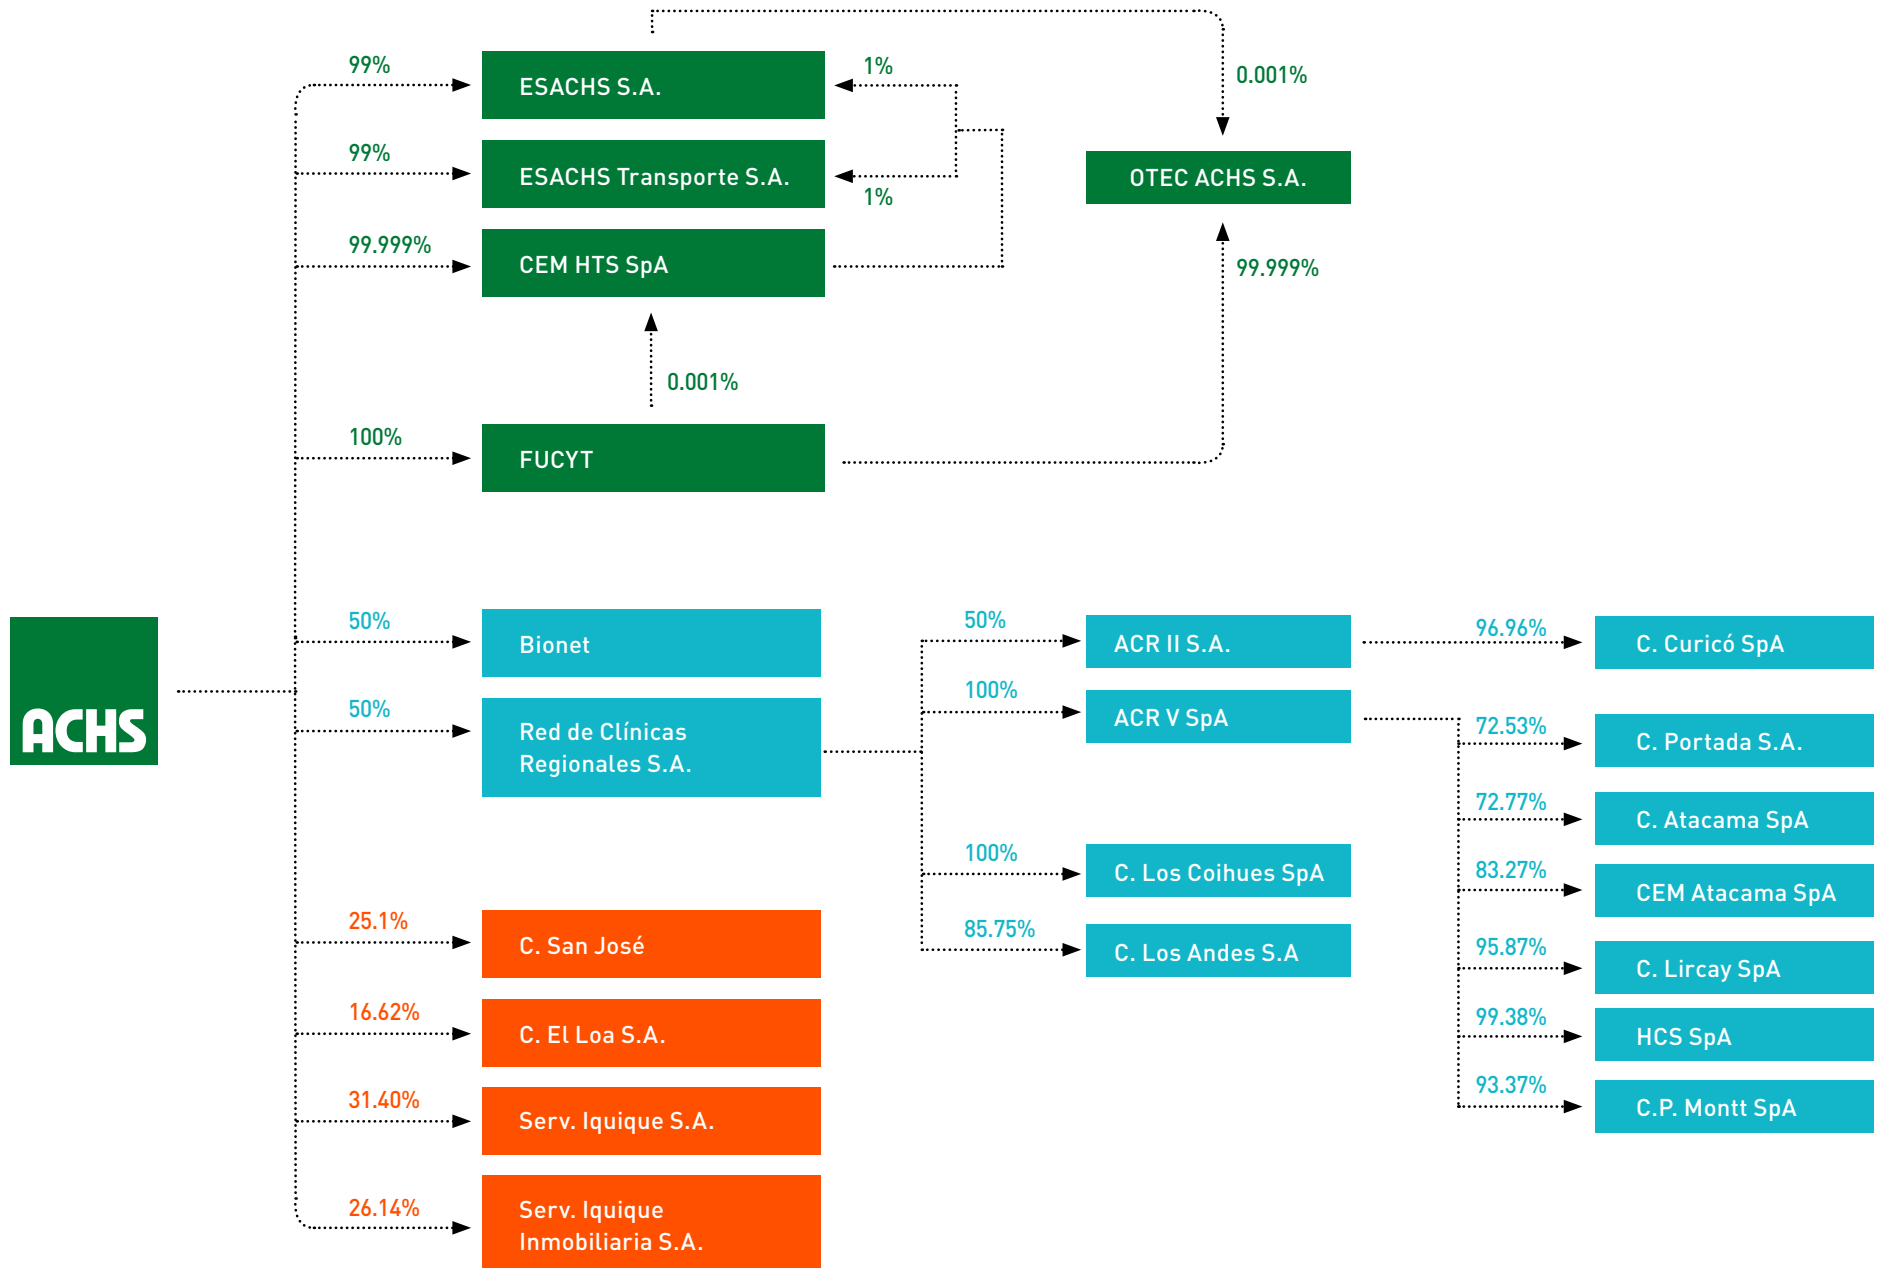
99%
ESACHS S.A.
1%
0.001%
99%
ESACHS Transporte S.A.
1%
OTEC ACHS S.A.
99.999%
CEM HTS SpA
99.999%
0.001%
100%
FUCYT
ACHS
50%
Bionet
50%
ACR II S.A.
96.96%
C. Curicó SpA
100%
ACR V SpA
50%
Red de Clínicas Regionales S.A.
72.53%
C. Portada S.A.
72.77%
C. Atacama SpA
100%
C. Los Coihues SpA
83.27%
CEM Atacama SpA
25.1%
C. San José
85.75%
C. Los Andes S.A
95.87%
C. Lircay SpA
16.62%
C. El Loa S.A.
99.38%
HCS SpA
93.37%
C.P. Montt SpA
31.40%
Serv. Iquique S.A.
26.14%
Serv. Iquique Inmobiliaria S.A.